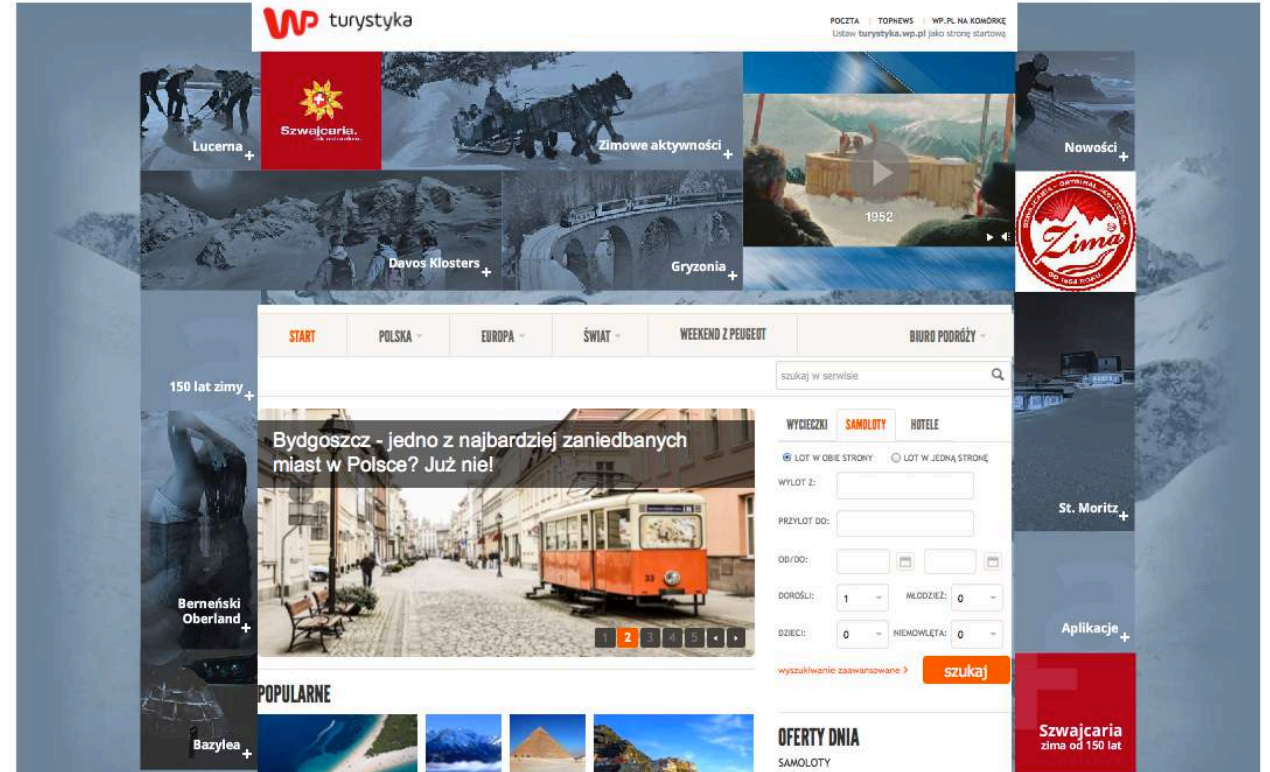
WP turystyka

POCZTA | TOPNEWS | WP.PL NA KOMÓRKĘ
Ustaw turystyka.wp.pl jako stronę startową

Lucerna +
Szwajcaria.
Zimowe aktywności +
1952
Nowości +
Zima
Davos Klosters +
Gryzonia +

START
POLSKA
EUROPA
ŚWIAT
WEEKEND Z PEUGEOT
BIURO PODRÓŻY

szukaj w serwisie

150 lat zimy +

Bydgoszcz - jedno z najbardziej zaniedbanych miast w Polsce? Już nie!

1 2 3 4 5

WYCIECZKI SAMOLOTY HOTELE
LOT W OBIE STRONY LOT W JEDNĄ STRONĘ
WYLOT Z:
PRZYLOT DO:
OD/DO:
DOROŚLI: 1
MŁODZIEŻ: 0
DZIECI: 0
NIEMOWLĘTA: 0
wyszukiwanie zaawansowane >
szukaj

St. Moritz +
Berneński Oberland +
Aplikacje +
Bazylea +

POPULARNE

OFERTY DNIA
SAMOLOTY

Szwajcaria
zima od 150 lat